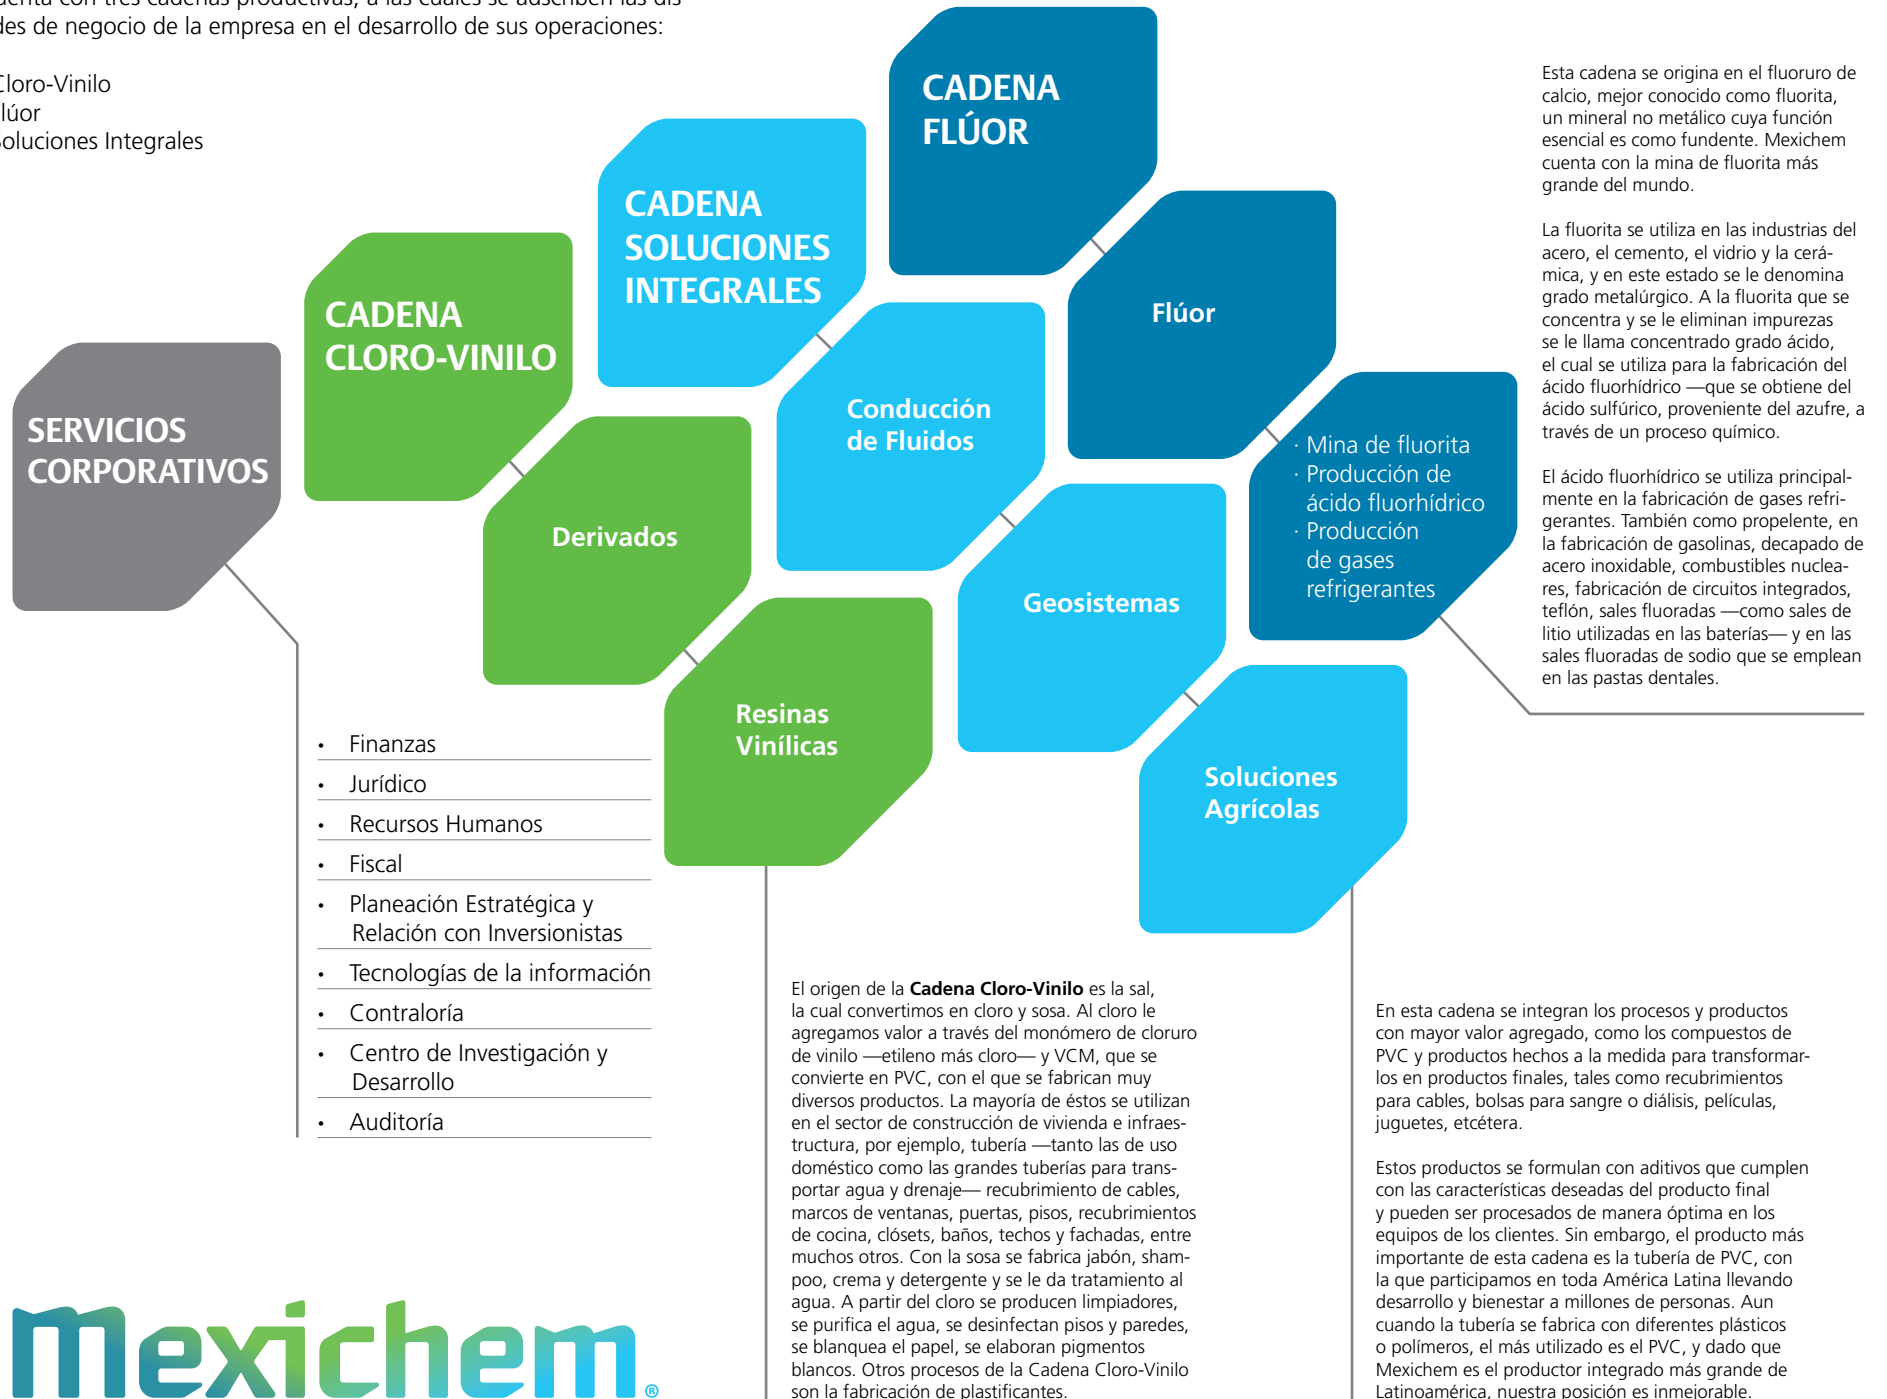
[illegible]uenta con tres cadenas productivas, a las cuales se adscriben las dis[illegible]
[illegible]des de negocio de la empresa en el desarrollo de sus operaciones:

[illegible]loro-Vinilo
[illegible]lúor
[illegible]oluciones Integrales

CADENA FLÚOR

CADENA SOLUCIONES INTEGRALES

CADENA CLORO-VINILO

SERVICIOS CORPORATIVOS

Flúor

Conducción de Fluidos

Derivados

· Mina de fluorita
· Producción de ácido fluorhídrico
· Producción de gases refrigerantes

Geosistemas

Resinas Vinílicas

Soluciones Agrícolas

Esta cadena se origina en el fluoruro de calcio, mejor conocido como fluorita, un mineral no metálico cuya función esencial es como fundente. Mexichem cuenta con la mina de fluorita más grande del mundo.

La fluorita se utiliza en las industrias del acero, el cemento, el vidrio y la cerámica, y en este estado se le denomina grado metalúrgico. A la fluorita que se concentra y se le eliminan impurezas se le llama concentrado grado ácido, el cual se utiliza para la fabricación del ácido fluorhídrico —que se obtiene del ácido sulfúrico, proveniente del azufre, a través de un proceso químico.

El ácido fluorhídrico se utiliza principalmente en la fabricación de gases refrigerantes. También como propelente, en la fabricación de gasolinas, decapado de acero inoxidable, combustibles nucleares, fabricación de circuitos integrados, teflón, sales fluoradas —como sales de litio utilizadas en las baterías— y en las sales fluoradas de sodio que se emplean en las pastas dentales.

• Finanzas
• Jurídico
• Recursos Humanos
• Fiscal
• Planeación Estratégica y Relación con Inversionistas
• Tecnologías de la información
• Contraloría
• Centro de Investigación y Desarrollo
• Auditoría

El origen de la **Cadena Cloro-Vinilo** es la sal, la cual convertimos en cloro y sosa. Al cloro le agregamos valor a través del monómero de cloruro de vinilo —etileno más cloro— y VCM, que se convierte en PVC, con el que se fabrican muy diversos productos. La mayoría de éstos se utilizan en el sector de construcción de vivienda e infraestructura, por ejemplo, tubería —tanto las de uso doméstico como las grandes tuberías para transportar agua y drenaje— recubrimiento de cables, marcos de ventanas, puertas, pisos, recubrimientos de cocina, clósets, baños, techos y fachadas, entre muchos otros. Con la sosa se fabrica jabón, shampoo, crema y detergente y se le da tratamiento al agua. A partir del cloro se producen limpiadores, se purifica el agua, se desinfectan pisos y paredes, se blanquea el papel, se elaboran pigmentos blancos. Otros procesos de la Cadena Cloro-Vinilo son la fabricación de plastificantes.

En esta cadena se integran los procesos y productos con mayor valor agregado, como los compuestos de PVC y productos hechos a la medida para transformarlos en productos finales, tales como recubrimientos para cables, bolsas para sangre o diálisis, películas, juguetes, etcétera.

Estos productos se formulan con aditivos que cumplen con las características deseadas del producto final y pueden ser procesados de manera óptima en los equipos de los clientes. Sin embargo, el producto más importante de esta cadena es la tubería de PVC, con la que participamos en toda América Latina llevando desarrollo y bienestar a millones de personas. Aun cuando la tubería se fabrica con diferentes plásticos o polímeros, el más utilizado es el PVC, y dado que Mexichem es el productor integrado más grande de Latinoamérica, nuestra posición es inmejorable.

mexichem®